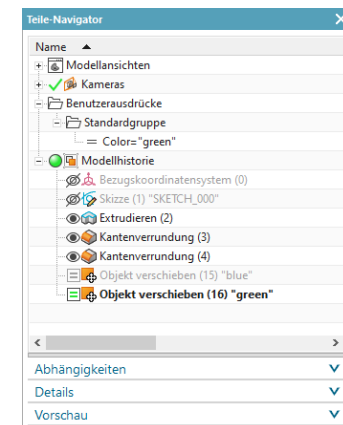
Teile-Navigator

Name ▲
Modellansichten
Kameras
Benutzerausdrücke
Standardgruppe
= Color="green"
Modellhistorie
Bezugskoordinatensystem (0)
Skizze (1) "SKETCH_000"
Extrudieren (2)
Kantenverrundung (3)
Kantenverrundung (4)
Objekt verschieben (15) "blue"
Objekt verschieben (16) "green"

Abhängigkeiten
Details
Vorschau